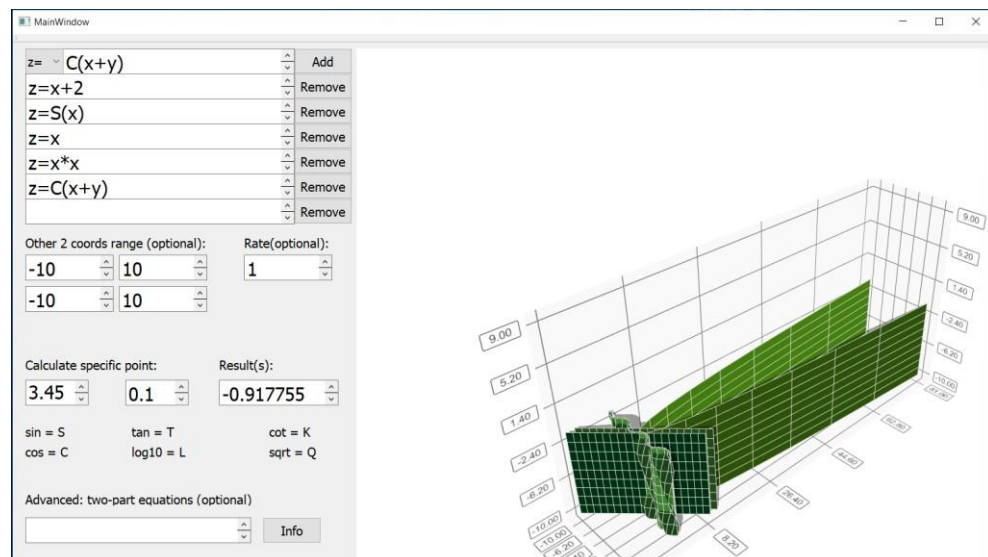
MainWindow

z= C(x+y) Add
z=x+2 Remove
z=S(x) Remove
z=x Remove
z=x*x Remove
z=C(x+y) Remove
Remove

Other 2 coords range (optional):
-10 10
-10 10

Rate(optional):
1

Calculate specific point:
3.45 0.1

Result(s):
-0.917755

sin = S
cos = C
tan = T
log10 = L
cot = K
sqrt = Q

Advanced: two-part equations (optional)

Info

9.00
5.20
1.40
-2.40
-6.20
-10.00
-10.00
-6.20

9.00
5.20
1.40
-2.40
-6.20
-10.00
-21.00
62.80
44.60
26.40
8.20
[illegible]